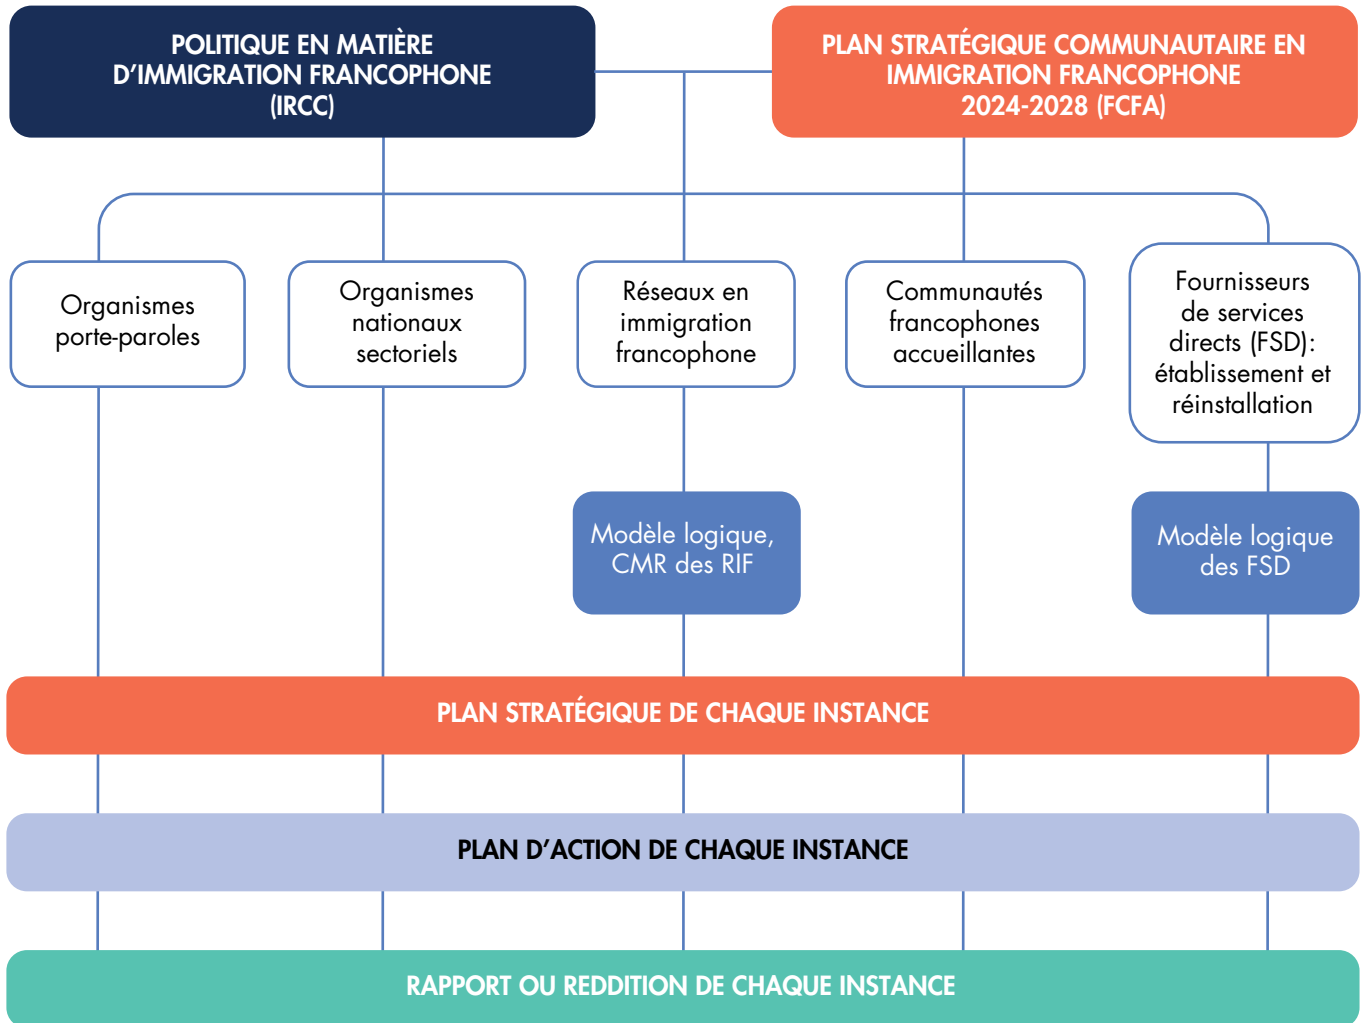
POLITIQUE EN MATIÈRE D'IMMIGRATION FRANCOPHONE (IRCC)

PLAN STRATÉGIQUE COMMUNAUTAIRE EN IMMIGRATION FRANCOPHONE 2024-2028 (FCFA)

Organismes porte-paroles

Organismes nationaux sectoriels

Réseaux en immigration francophone

Communautés francophones accueillantes

Fournisseurs de services directs (FSD): établissement et réinstallation

Modèle logique, CMR des RIF

Modèle logique des FSD

PLAN STRATÉGIQUE DE CHAQUE INSTANCE

PLAN D'ACTION DE CHAQUE INSTANCE

RAPPORT OU REDDITION DE CHAQUE INSTANCE